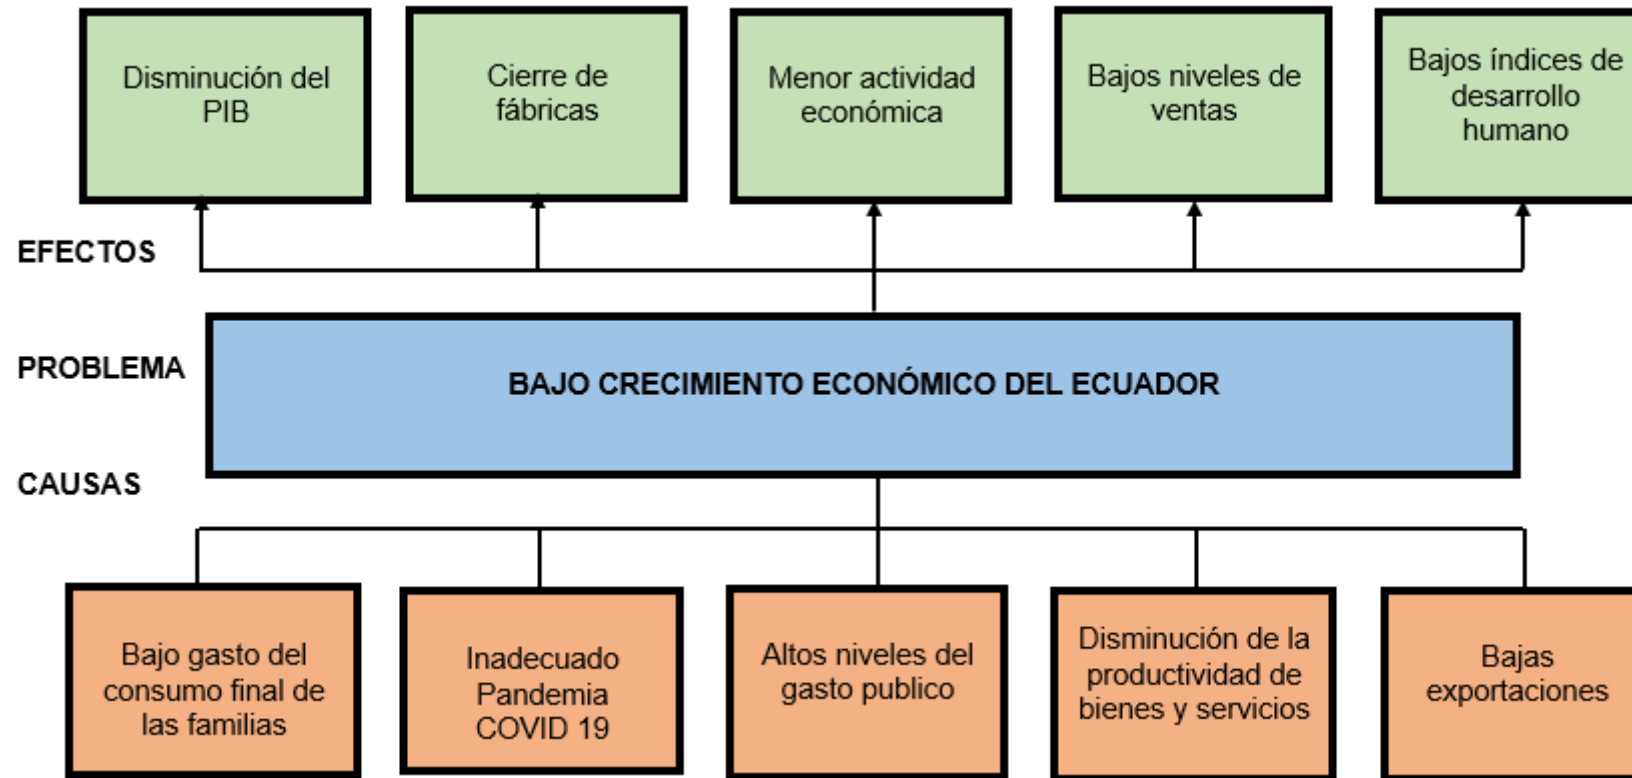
Disminución del PIB

Cierre de fábricas

Menor actividad económica

Bajos niveles de ventas

Bajos índices de desarrollo humano

EFECTOS

PROBLEMA

BAJO CRECIMIENTO ECONÓMICO DEL ECUADOR

CAUSAS

Bajo gasto del consumo final de las familias

Inadecuado Pandemia COVID 19

Altos niveles del gasto publico

Disminución de la productividad de bienes y servicios

Bajas exportaciones